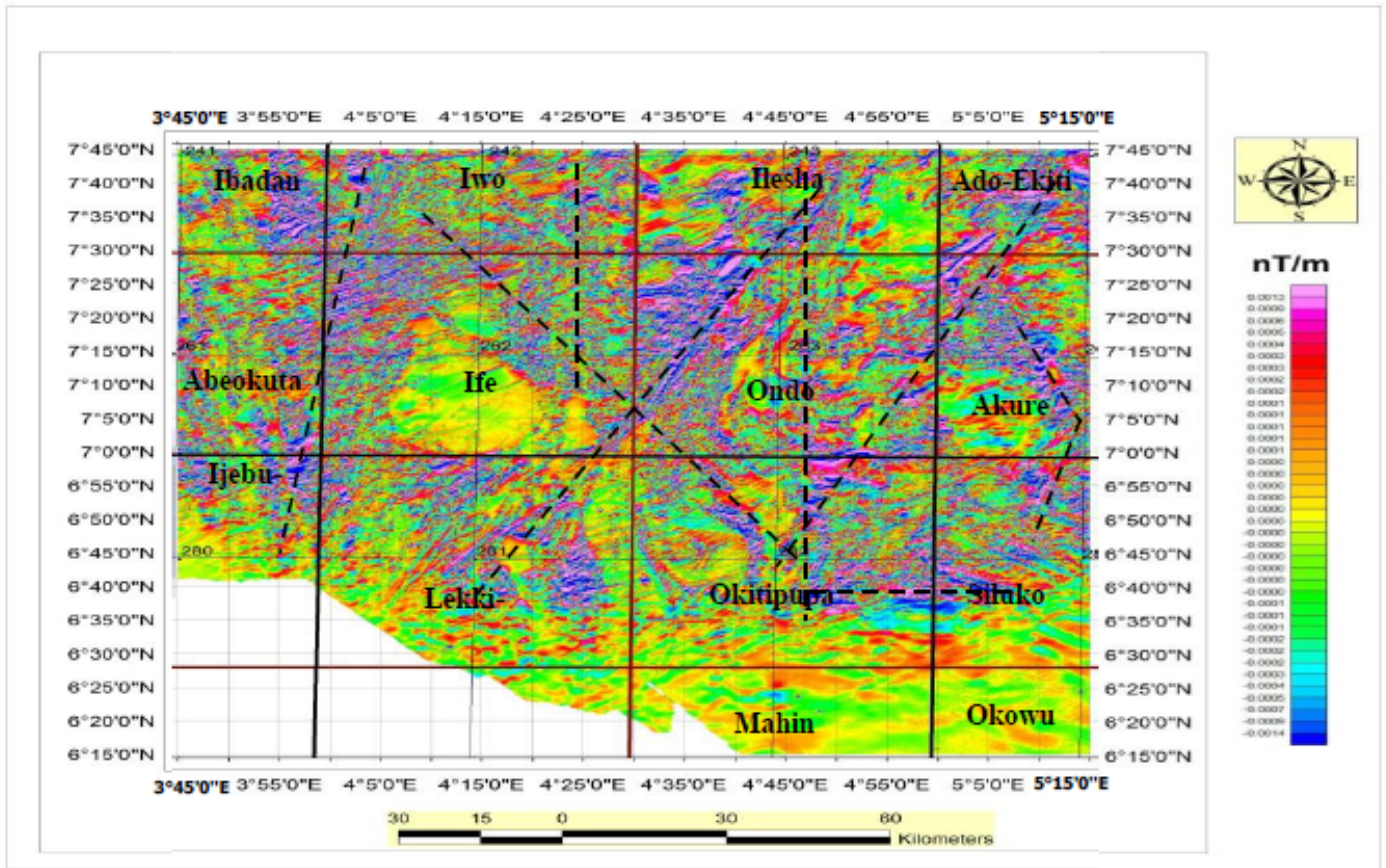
3°45'0"E 3°55'0"E 4°5'0"E 4°15'0"E 4°25'0"E 4°35'0"E 4°45'0"E 4°55'0"E 5°5'0"E 5°15'0"E

7°45'0"N
7°40'0"N
7°35'0"N
7°30'0"N
7°25'0"N
7°20'0"N
7°15'0"N
7°10'0"N
7°5'0"N
7°0'0"N
6°55'0"N
6°50'0"N
6°45'0"N
6°40'0"N
6°35'0"N
6°30'0"N
6°25'0"N
6°20'0"N
6°15'0"N

241 242 243
261 262 263
280 281

Ibadan
Iwo
Ilesha
Ado-Ekiti
Abeokuta
Ife
Ondo
Akure
Ijebu-
Lekki-
Okitipupa
Siluko
Mahin
Okowu

7°45'0"N
7°40'0"N
7°35'0"N
7°30'0"N
7°25'0"N
7°20'0"N
7°15'0"N
7°10'0"N
7°5'0"N
7°0'0"N
6°55'0"N
6°50'0"N
6°45'0"N
6°40'0"N
6°35'0"N
6°30'0"N
6°25'0"N
6°20'0"N
6°15'0"N

3°45'0"E 3°55'0"E 4°5'0"E 4°15'0"E 4°25'0"E 4°35'0"E 4°45'0"E 4°55'0"E 5°5'0"E 5°15'0"E

30 15 0 30 60
Kilometers

N
W E
S

nT/m
0.0013
0.0009
0.0006
0.0005
0.0004
0.0003
0.0003
0.0002
0.0002
0.0001
0.0001
0.0001
0.0001
0.0001
0.0000
0.0000
0.0000
0.0000
0.0000
0.0000
0.0000
-0.0000
-0.0000
-0.0000
-0.0000
-0.0000
-0.0000
-0.0001
-0.0001
-0.0001
-0.0002
-0.0002
-0.0002
-0.0003
-0.0004
-0.0005
-0.0007
-0.0009
-0.0014